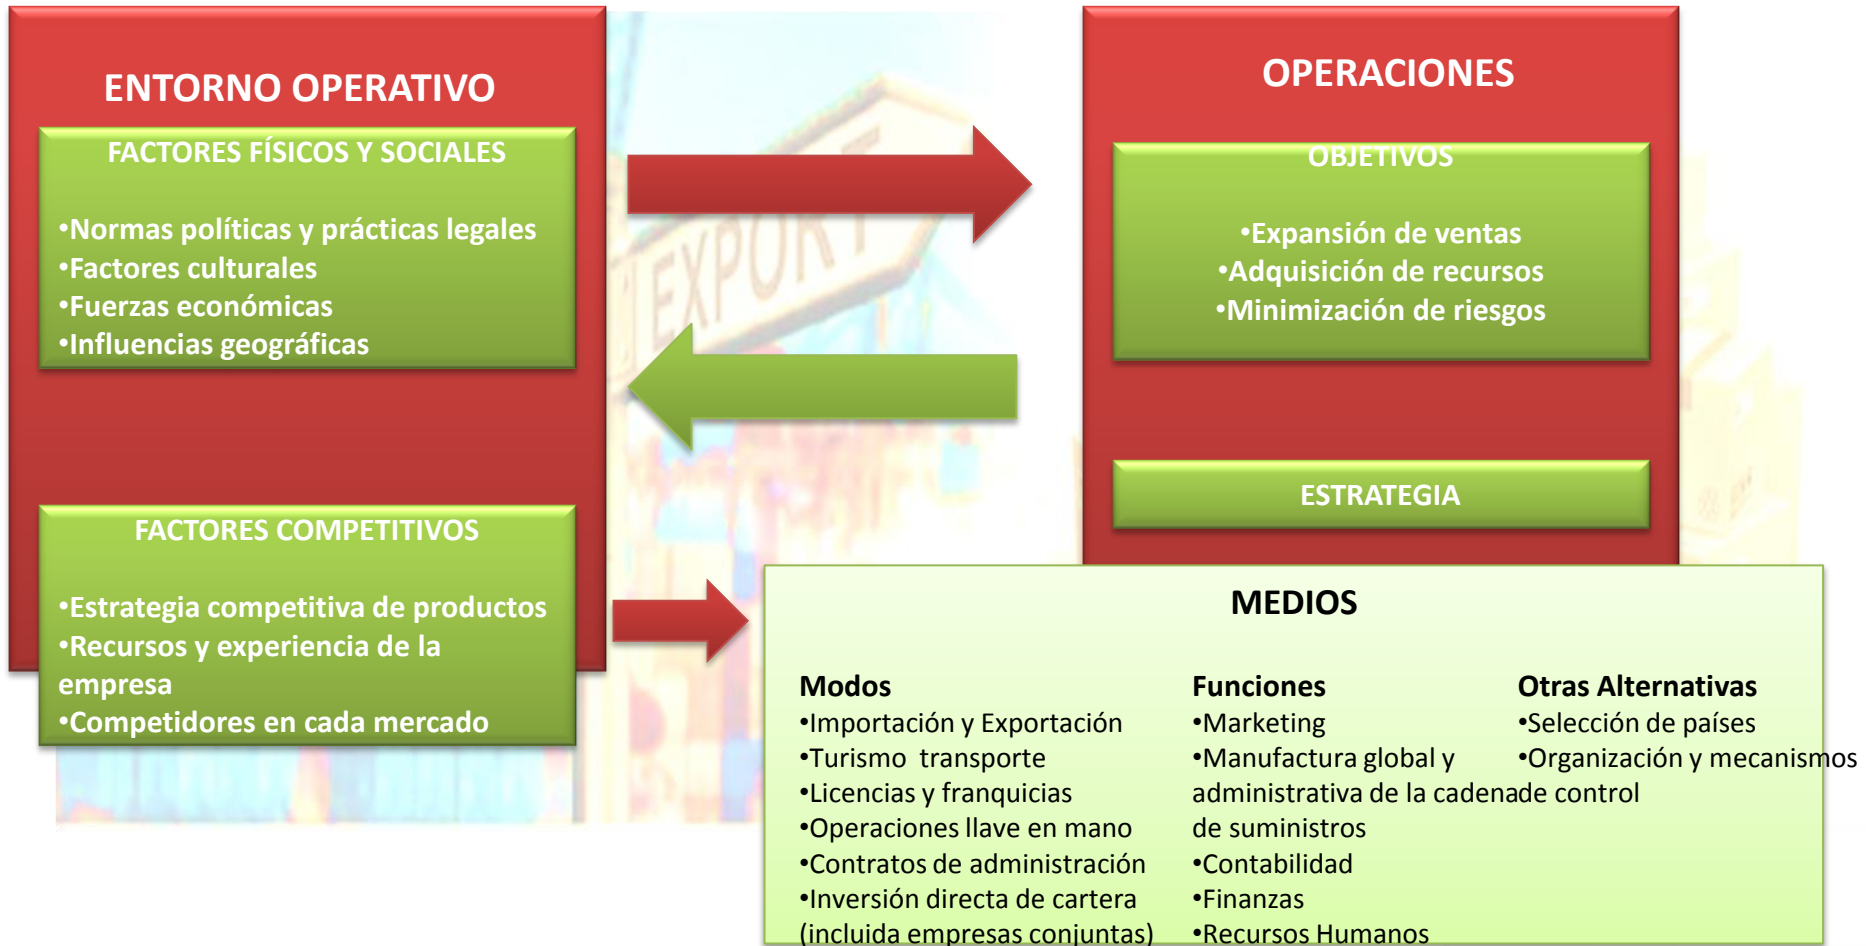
ENTORNO OPERATIVO

FACTORES FÍSICOS Y SOCIALES

•Normas políticas y prácticas legales
•Factores culturales
•Fuerzas económicas
•Influencias geográficas

FACTORES COMPETITIVOS

•Estrategia competitiva de productos
•Recursos y experiencia de la empresa
•Competidores en cada mercado

EXPORT

OPERACIONES

OBJETIVOS

•Expansión de ventas
•Adquisición de recursos
•Minimización de riesgos

ESTRATEGIA

MEDIOS

Modos
•Importación y Exportación
•Turismo transporte
•Licencias y franquicias
•Operaciones llave en mano
•Contratos de administración
•Inversión directa de cartera (incluida empresas conjuntas)

Funciones
•Marketing
•Manufactura global y administrativa de la cadenade control de suministros
•Contabilidad
•Finanzas
•Recursos Humanos

Otras Alternativas
•Selección de países
•Organización y mecanismos